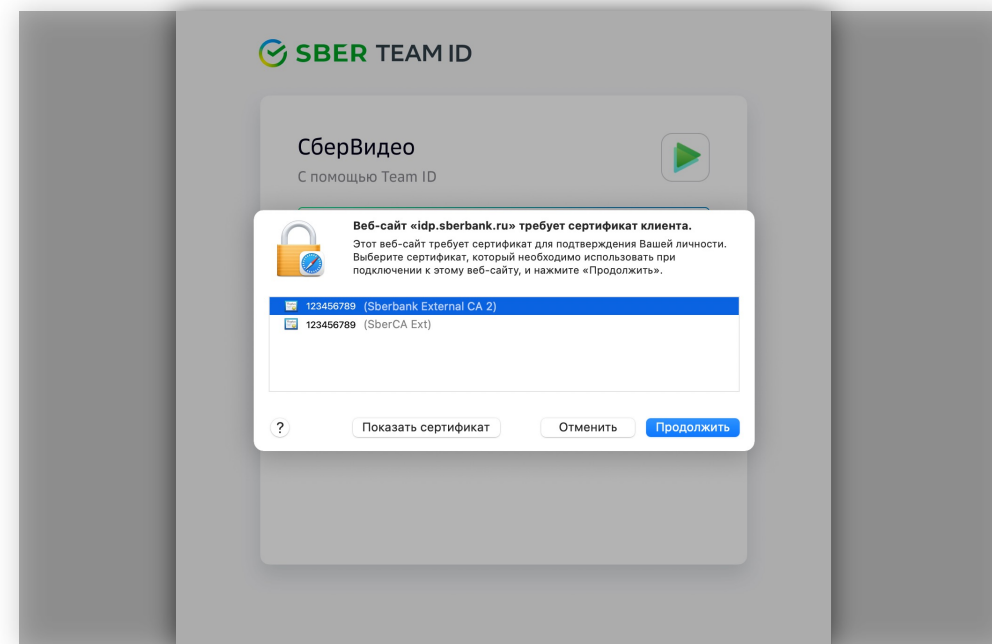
SBER TEAM ID

СберВидео
С помощью Team ID

Веб-сайт «idp.sberbank.ru» требует сертификат клиента.
Этот веб-сайт требует сертификат для подтверждения Вашей личности. Выберите сертификат, который необходимо использовать при подключении к этому веб-сайту, и нажмите «Продолжить».

123456789 (Sberbank External CA 2)
123456789 (SberCA Ext)

?
Показать сертификат
Отменить
Продолжить